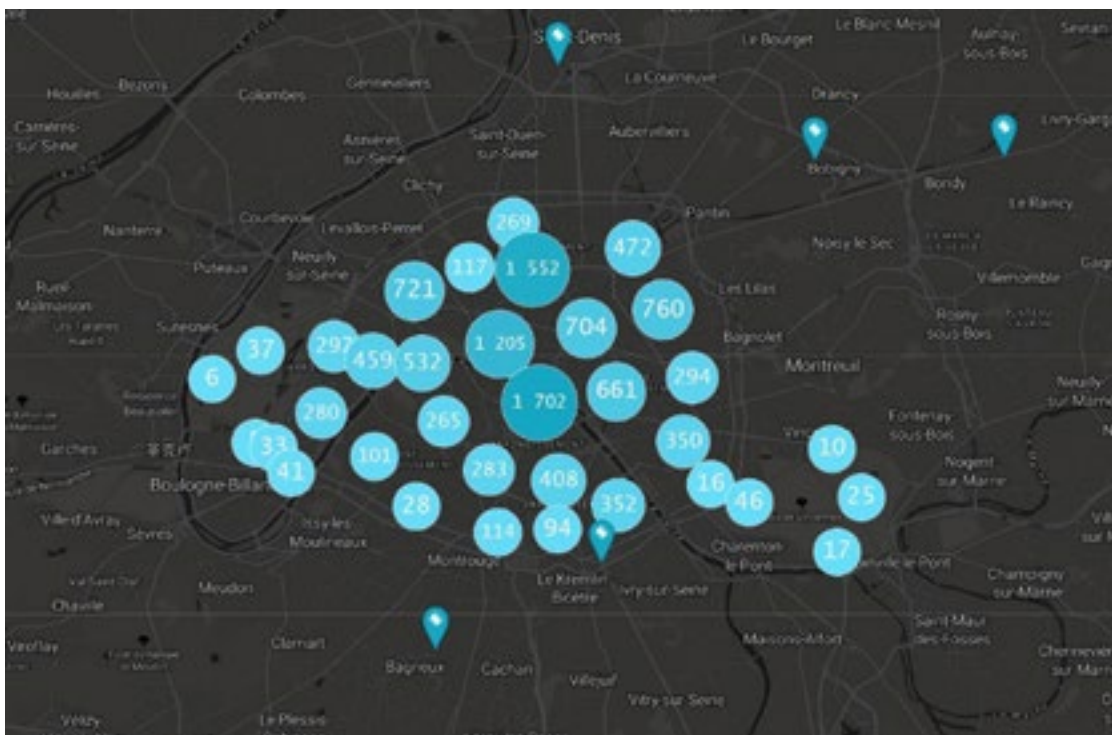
Saint-Denis
Le Bourget
Le Blanc-Mesnil
Aulnay-sous-Bois
Sevran
Houilles
Bezons
Colombes
Gennevilliers
La Courneuve
Drancy
Carrières-sur-Seine
Asnières-sur-Seine
Saint-Ouen-sur-Seine
Aubervilliers
Bobigny
Livry-Gargan
Clichy
Bondy
Courbevoie
Levallois-Perret
Pantin
Le Raincy
Nanterre
Neuilly-sur-Seine
Noisy-le-Sec
Puteaux
Villemomble
Rueil-Malmaison
Les Lilas
Suresnes
Bagnolet
Rosny-sous-Bois
Montreuil
Garches
Fontenay-sous-Bois
Neuilly-sur-Marne
Nogent-sur-Marne
Boulogne-Billancourt
Ville-d'Avray
Sèvres
Issy-les-Moulineaux
Charenton-le-Pont
Montrouge
Le Kremlin-Bicêtre
Ivry-sur-Seine
Champigny-sur-Marne
Chaville
Meudon
Saint-Maur-des-Fossés
Clamart
Maisons-Alfort
Viroflay
Bagneux
Cachan
Villejuif
Vitry-sur-Seine
Vélizy
Le Plessis
269
117
1 552
472
721
760
704
1 205
37
297
459
532
6
294
661
1 702
280
265
350
10
33
41
101
283
408
16
46
25
28
352
114
94
17